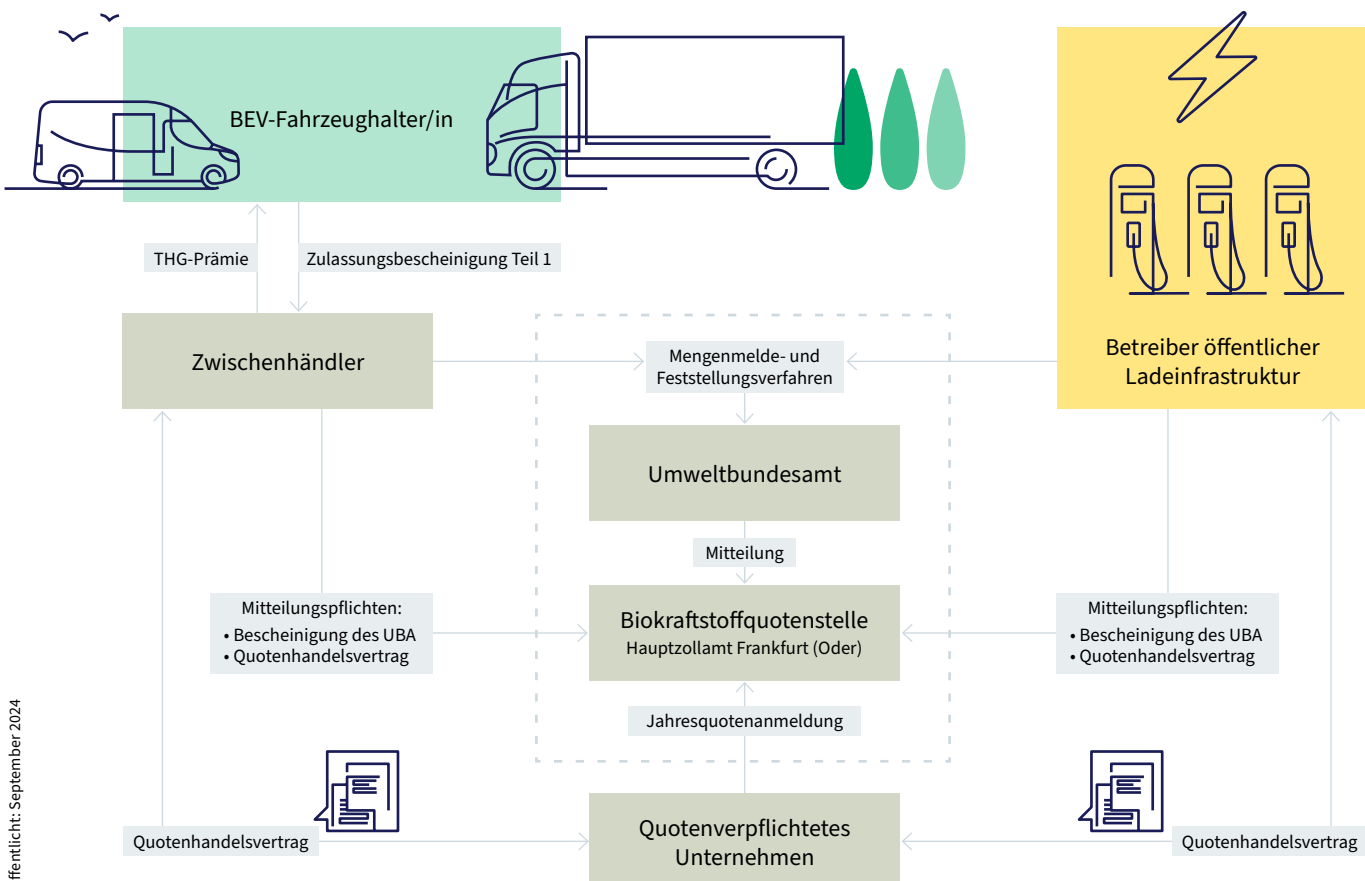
BEV-Fahrzeughalter/in

THG-Prämie

Zulassungsbescheinigung Teil 1

Zwischenhändler

Mengenmelde- und Feststellungsverfahren

Betreiber öffentlicher Ladeinfrastruktur

Umweltbundesamt

Mitteilung

Mitteilungspflichten:
• Bescheinigung des UBA
• Quotenhandelsvertrag

Biokraftstoffquotenstelle
Hauptzollamt Frankfurt (Oder)

Mitteilungspflichten:
• Bescheinigung des UBA
• Quotenhandelsvertrag

Jahresquotenanmeldung

ffentlicht: September 2024

Quotenhandelsvertrag

Quotenverpflichtetes Unternehmen

Quotenhandelsvertrag